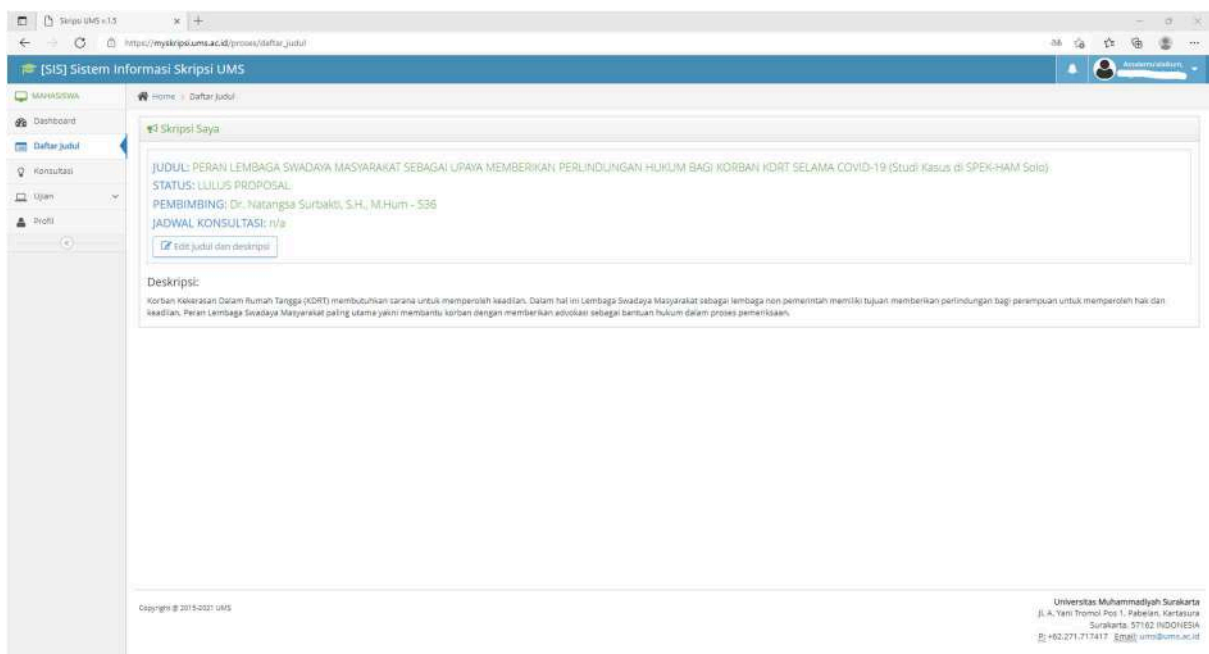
Skripsi UMS v.1.5

https://myskripsi.ums.ac.id/proses/daftar_judul

[SIS] Sistem Informasi Skripsi UMS

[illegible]

MAHASISWA

Dashboard

Daftar Judul

Konsultasi

Ujian

Profil

Home > Daftar Judul

Skripsi Saya

JUDUL: PERAN LEMBAGA SWADAYA MASYARAKAT SEBAGAI UPAYA MEMBERIKAN PERLINDUNGAN HUKUM BAGI KORBAN KDRT SELAMA COVID-19 (Studi Kasus di SPEK-HAM Solo)

STATUS: LULUS PROPOSAL

PEMBIMBING: Dr. Natangsa Surbakti, S.H., M.Hum - 536

JADWAL KONSULTASI: n/a

Edit judul dan deskripsi

Deskripsi:

Korban Kekerasan Dalam Rumah Tangga (KDRT) membutuhkan sarana untuk memperoleh keadilan. Dalam hal ini Lembaga Swadaya Masyarakat sebagai lembaga non pemerintah memiliki tujuan memberikan perlindungan bagi perempuan untuk memperoleh hak dan keadilan. Peran Lembaga Swadaya Masyarakat paling utama yakni membantu korban dengan memberikan advokasi sebagai bantuan hukum dalam proses pemeriksaan.

Copyright © 2015-2021 UMS

Universitas Muhammadiyah Surakarta
Jl. A. Yani Tromol Pos 1, Pabelan, Kartasura
Surakarta, 57162 INDONESIA
P: +62.271.717417 Email: ums@ums.ac.id